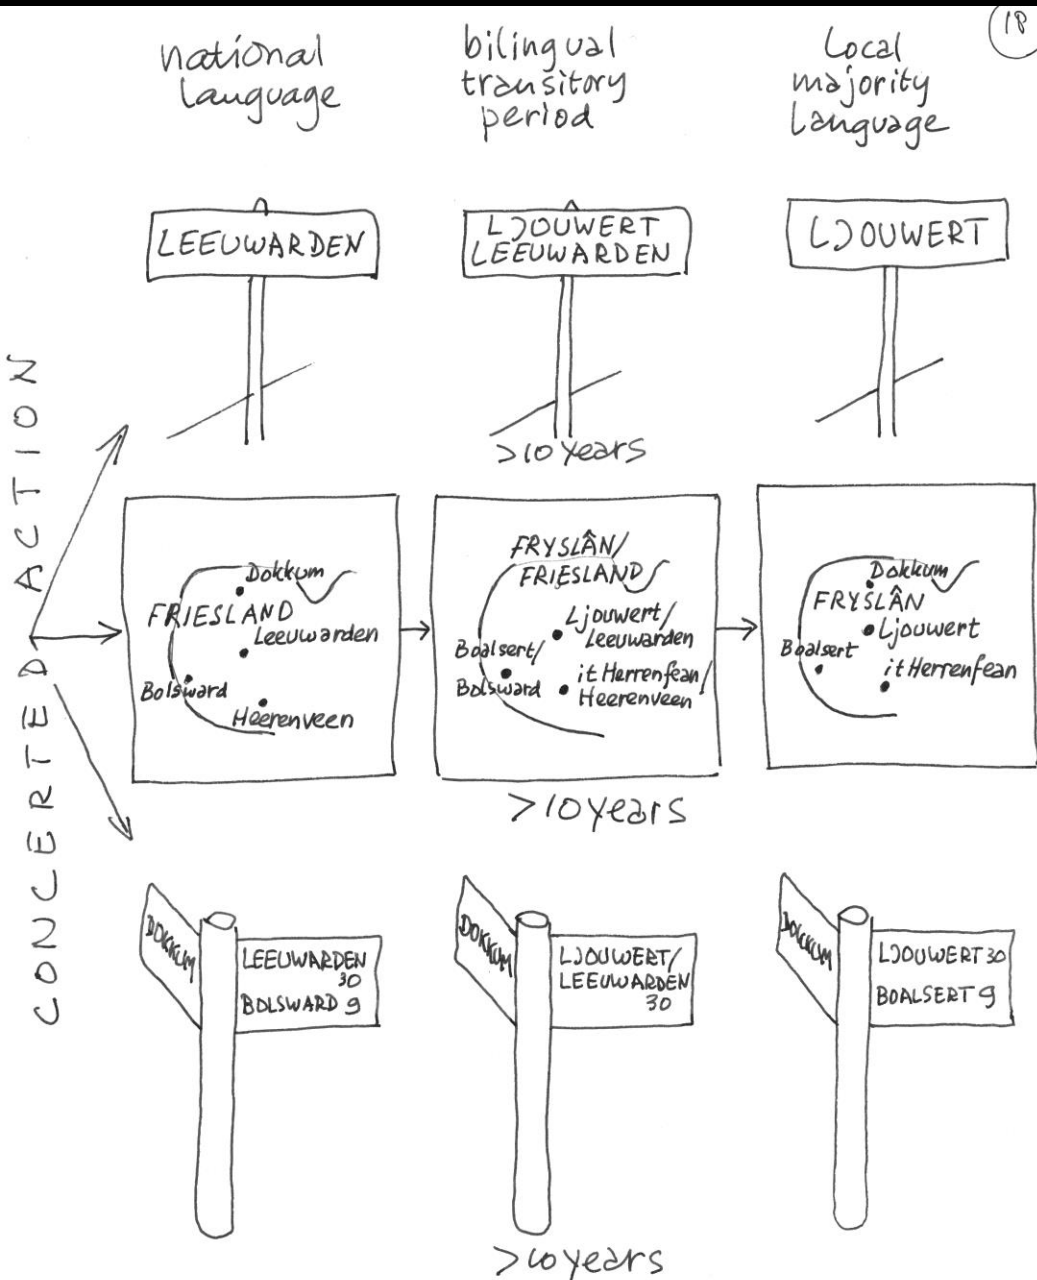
18

national Language

bilingual transitory period

Local majority Language

LEEUWARDEN

LJOUWERT LEEUWARDEN

LJOUWERT

CONCERTED ACTION

>10 years

Dokkum
FRIESLAND
Leeuwarden
Bolsward
Heerenveen

FRYSLÂN/ FRIESLAND
Ljouwert/ Leeuwarden
Boalsert/ Bolsward
it Herrenfean/ Heerenveen

Dokkum
FRYSLÂN
Ljouwert
Boalsert
it Herrenfean

>10 years

DOKKUM
LEEUWARDEN 30
BOLSWARD 9

DOKKUM
LJOUWERT/ LEEUWARDEN 30

DOKKUM
LJOUWERT 30
BOALSERT 9

>10 years